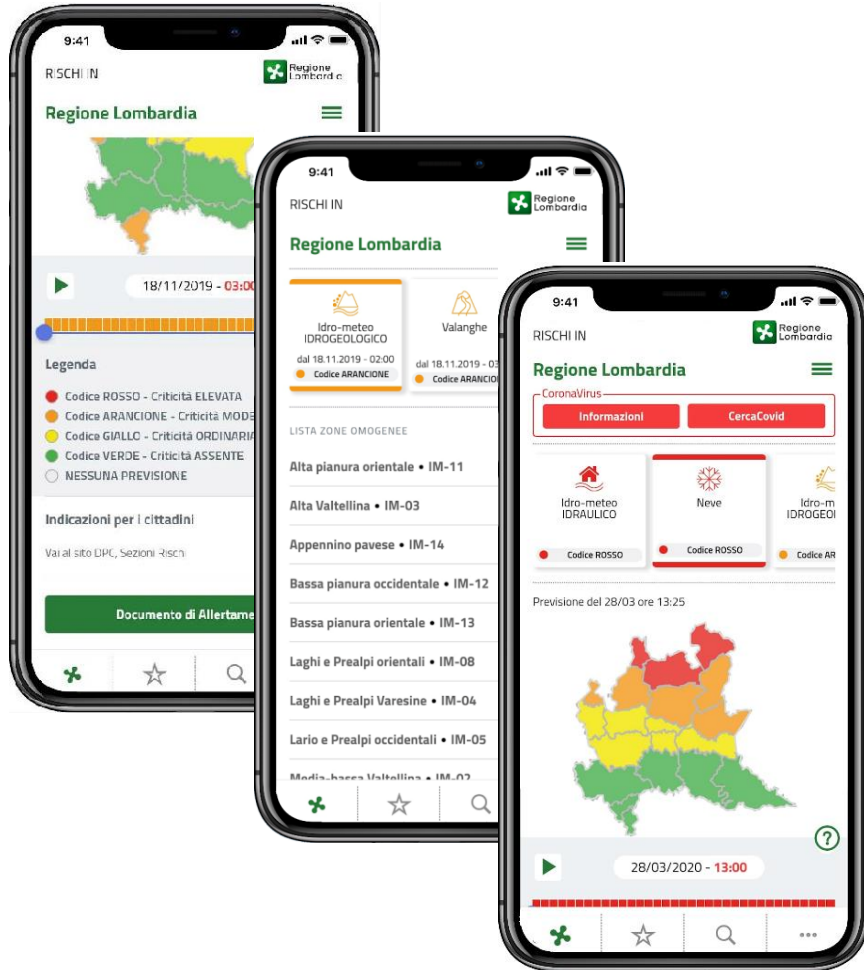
9:41

RISCHI IN

Regione Lombardia

Regione Lombardia

18/11/2019 - 03:00

Legenda

Codice ROSSO - Criticità ELEVATA
Codice ARANCIONE - Criticità MODE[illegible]
Codice GIALLO - Criticità ORDINARIA
Codice VERDE - Criticità ASSENTE
NESSUNA PREVISIONE

Indicazioni per i cittadini

Vai al sito DPC, Sezioni Rischi

Documento di Allertame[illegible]

9:41

RISCHI IN

Regione Lombardia

Regione Lombardia

Idro-meteo IDROGEOLOGICO
dal 18.11.2019 - 02:00
Codice ARANCIONE

Valanghe
dal 18.11.2019 - 03
Codice ARANCIO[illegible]

LISTA ZONE OMOGENEE

Alta pianura orientale • IM-11
Alta Valtellina • IM-03
Appennino pavese • IM-14
Bassa pianura occidentale • IM-12
Bassa pianura orientale • IM-13
Laghi e Prealpi orientali • IM-08
Laghi e Prealpi Varesine • IM-04
Lario e Prealpi occidentali • IM-05
Media-bassa Valtellina • IM-02

9:41

RISCHI IN

Regione Lombardia

Regione Lombardia

CoronaVirus
Informazioni
CercaCovid

Idro-meteo IDRAULICO
Codice ROSSO

Neve
Codice ROSSO

Idro-m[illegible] IDROGEOL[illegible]
Codice AR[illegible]

Previsione del 28/03 ore 13:25

?

28/03/2020 - 13:00